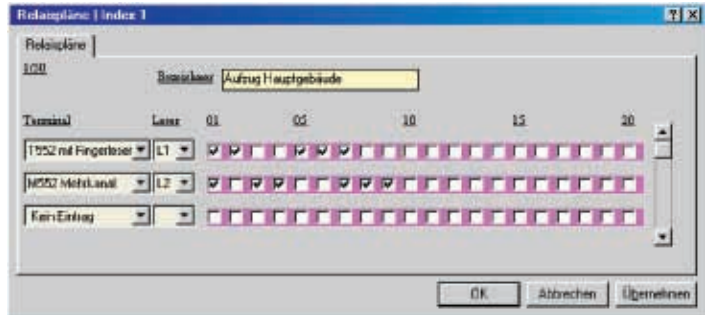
Relaispläne | Index 1

?| X

Relaispläne

1/30

Bezeichner Aufzug Hauptgebäude

Terminal

Leser

01

05

10

15

20

T552 mit Fingerleser

L1

M552 Mehrkanal

L2

Kein Eintrag

OK

Abbrechen

Übernehmen